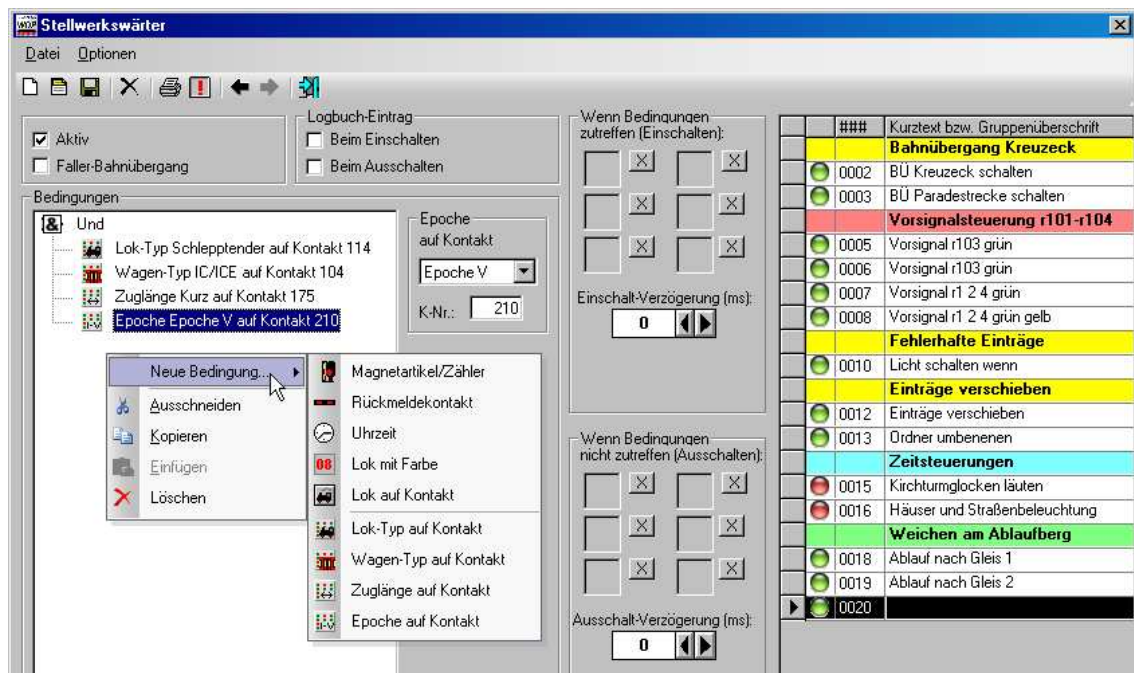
Stellwerkswärter

Datei Optionen

Aktiv
Faller-Bahnübergang

Logbuch-Eintrag
Beim Einschalten
Beim Ausschalten

Bedingungen
Und
Lok-Typ Schlepptender auf Kontakt 114
Wagen-Typ IC/ICE auf Kontakt 104
Zuglänge Kurz auf Kontakt 175
Epoche Epoche V auf Kontakt 210

Epoche auf Kontakt
Epoche V
K-Nr.: 210

Neue Bedingung...
Ausschneiden
Kopieren
Einfügen
Löschen

Magnetartikel/Zähler
Rückmeldekontakt
Uhrzeit
Lok mit Farbe
Lok auf Kontakt
Lok-Typ auf Kontakt
Wagen-Typ auf Kontakt
Zuglänge auf Kontakt
Epoche auf Kontakt

Wenn Bedingungen zutreffen (Einschalten):
Einschalt-Verzögerung (ms):
0

Wenn Bedingungen nicht zutreffen (Ausschalten):
Ausschalt-Verzögerung (ms):
0

| ### | Kurztext bzw. Gruppenüberschrift |
|---|---|
| | Bahnübergang Kreuzeck |
| 0002 | BÜ Kreuzeck schalten |
| 0003 | BÜ Paradestrecke schalten |
| | Vorsignalsteuerung r101-r104 |
| 0005 | Vorsignal r103 grün |
| 0006 | Vorsignal r103 grün |
| 0007 | Vorsignal r1 2 4 grün |
| 0008 | Vorsignal r1 2 4 grün gelb |
| | Fehlerhafte Einträge |
| 0010 | Licht schalten wenn |
| | Einträge verschieben |
| 0012 | Einträge verschieben |
| 0013 | Ordner umbenenen |
| | Zeitsteuerungen |
| 0015 | Kirchturmglocken läuten |
| 0016 | Häuser und Straßenbeleuchtung |
| | Weichen am Ablaufberg |
| 0018 | Ablauf nach Gleis 1 |
| 0019 | Ablauf nach Gleis 2 |
| 0020 | |